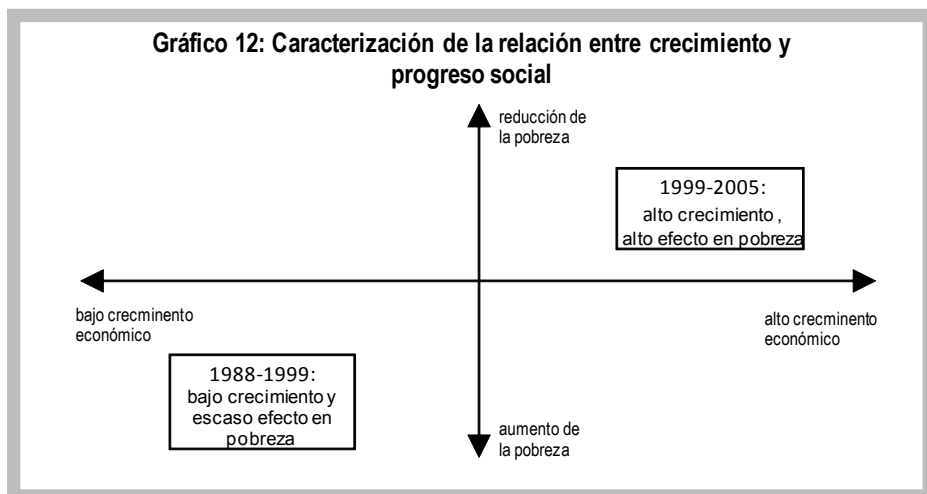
Gráfico 12: Caracterización de la relación entre crecimiento y progreso social

reducción de la pobreza

1999-2005:
alto crecimiento ,
alto efecto en pobreza

bajo crecminento económico

alto crecminento económico

1988-1999:
bajo crecimiento y
escaso efecto en
pobreza

aumento de la pobreza